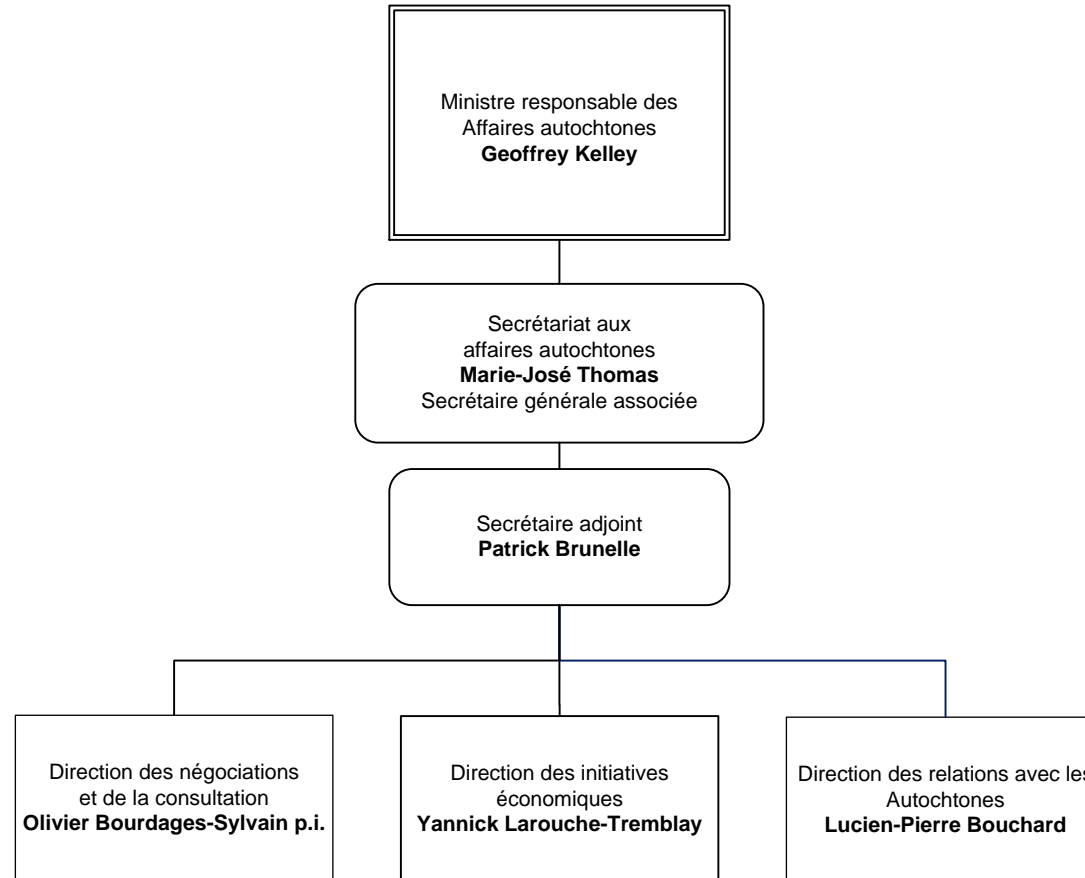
Ministre responsable des Affaires autochtones
**Geoffrey Kelley**

Secrétariat aux affaires autochtones
**Marie-José Thomas**
Secrétaire générale associée

Secrétaire adjoint
**Patrick Brunelle**

Direction des négociations et de la consultation
**Olivier Bourdages-Sylvain p.i.**

Direction des initiatives économiques
**Yannick Larouche-Tremblay**

Direction des relations avec les Autochtones
**Lucien-Pierre Bouchard**